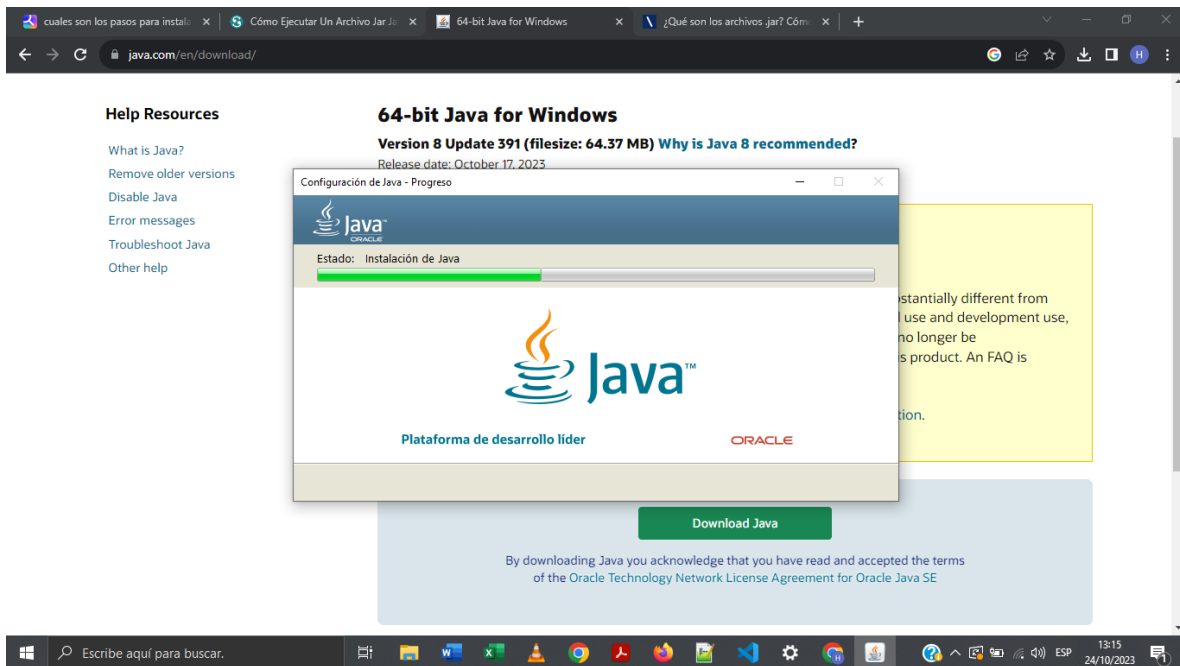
cuales son los pasos para instala ×
Cómo Ejecutar Un Archivo Jar Ja ×
64-bit Java for Windows ×
¿Qué son los archivos .jar? Cóm ×
+

java.com/en/download/

Help Resources

What is Java?
Remove older versions
Disable Java
Error messages
Troubleshoot Java
Other help

64-bit Java for Windows

Version 8 Update 391 (filesize: 64.37 MB) Why is Java 8 recommended?

Release date: October 17, 2023

Configuración de Java - Progreso

Java ORACLE

Estado: Instalación de Java

Java™

Plataforma de desarrollo líder

ORACLE

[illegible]bstantially different from
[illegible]l use and development use,
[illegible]no longer be
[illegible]s product. An FAQ is

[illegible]tion.

Download Java

By downloading Java you acknowledge that you have read and accepted the terms of the Oracle Technology Network License Agreement for Oracle Java SE

Escribe aquí para buscar.

ESP
13:15
24/10/2023